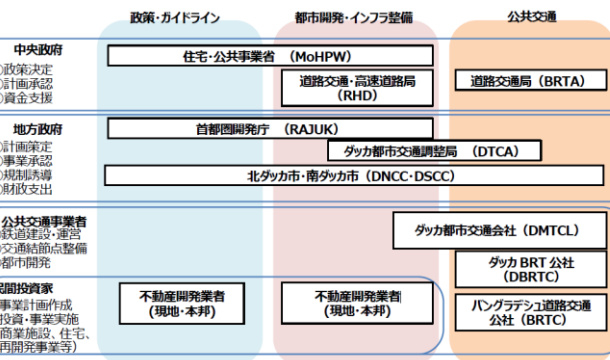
政策・ガイドライン

都市開発・インフラ整備

公共交通

中央政府
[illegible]政策決定
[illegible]計画承認
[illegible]資金支援

住宅・公共事業省 (MoHPW)

道路交通・高速道路局 (RHD)

道路交通局 (BRTA)

地方政府
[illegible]計画策定
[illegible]事業承認
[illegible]規制誘導
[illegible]財政支出

首都圏開発庁 (RAJUK)

ダッカ都市交通調整局 (DTCA)

北ダッカ市・南ダッカ市 (DNCC・DSCC)

公共交通事業者
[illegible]鉄道建設・運営
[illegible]交通結節点整備
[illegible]都市開発

ダッカ都市交通会社 (DMTCL)

ダッカ BRT 公社 (DBRTC)

バングラデシュ道路交通公社 (BRTC)

民間投資家
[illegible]事業計画作成
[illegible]投資・事業実施
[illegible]商業施設、住宅、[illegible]再開発事業等)

不動産開発業者 (現地・本邦)

不動産開発業者 (現地・本邦)